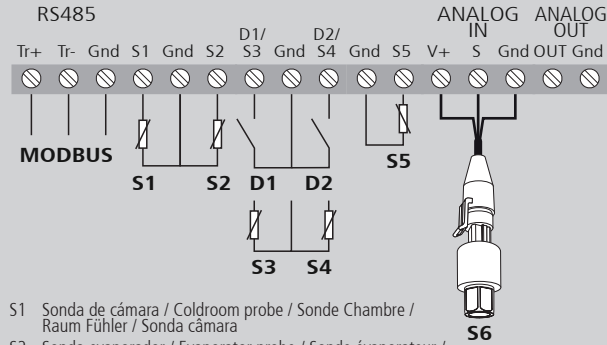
RS485

Tr+ Tr- Gnd S1 Gnd S2 D1/ S3 Gnd D2/ S4 Gnd S5 V+ ANALOG IN S Gnd ANALOG OUT OUT Gnd

MODBUS

S1 S2 D1 D2

S5

S3 S4

S6

S1 Sonda de cámara / Coldroom probe / Sonde Chambre / Raum Fühler / Sonda câmara

S2 Sonda evaporador / Evaporator probe / Sonde évaporateur / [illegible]